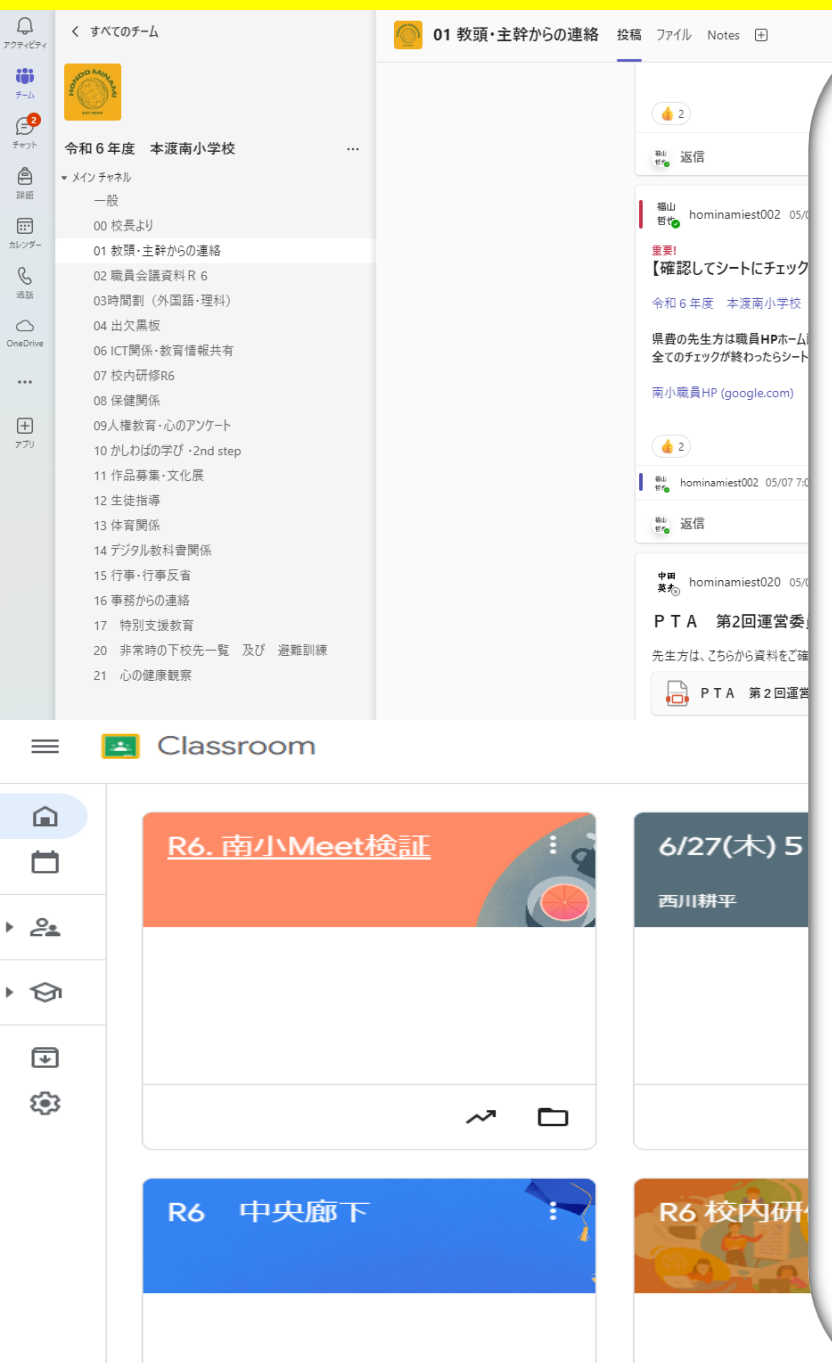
アクティビティ
チーム
2
チャット
課題
カレンダー
通話
OneDrive
...
アプリ

すべてのチーム

HONDO MINAMI

令和６年度　本渡南小学校 ...

メイン チャネル
一般
00 校長より
01 教頭・主幹からの連絡
02 職員会議資料Ｒ６
03時間割（外国語・理科）
04 出欠黒板
06 ICT関係・教育情報共有
07 校内研修R6
08 保健関係
09人権教育・心のアンケート
10 かしわばの学び ･2nd step
11 作品募集・文化展
12 生徒指導
13 体育関係
14 デジタル教科書関係
15 行事・行事反省
16 事務からの連絡
17　特別支援教育
20　非常時の下校先一覧　及び　避難訓練
21　心の健康観察

01 教頭・主幹からの連絡　投稿　ファイル　Notes

2
返信

福山哲也　hominamiest002　05/0
重要!
【確認してシートにチェック
令和６年度　本渡南小学校
県費の先生方は職員HPホーム
全てのチェックが終わったらシート
南小職員HP (google.com)
2
hominamiest002　05/07 7:0
返信

中田英才　hominamiest020　05/0
ＰＴＡ　第2回運営委
先生方は、こちらから資料をご確
ＰＴＡ　第２回運営

Classroom

R6. 南小Meet検証

6/27(木) 5
西川耕平

R6　中央廊下

R6 校内研